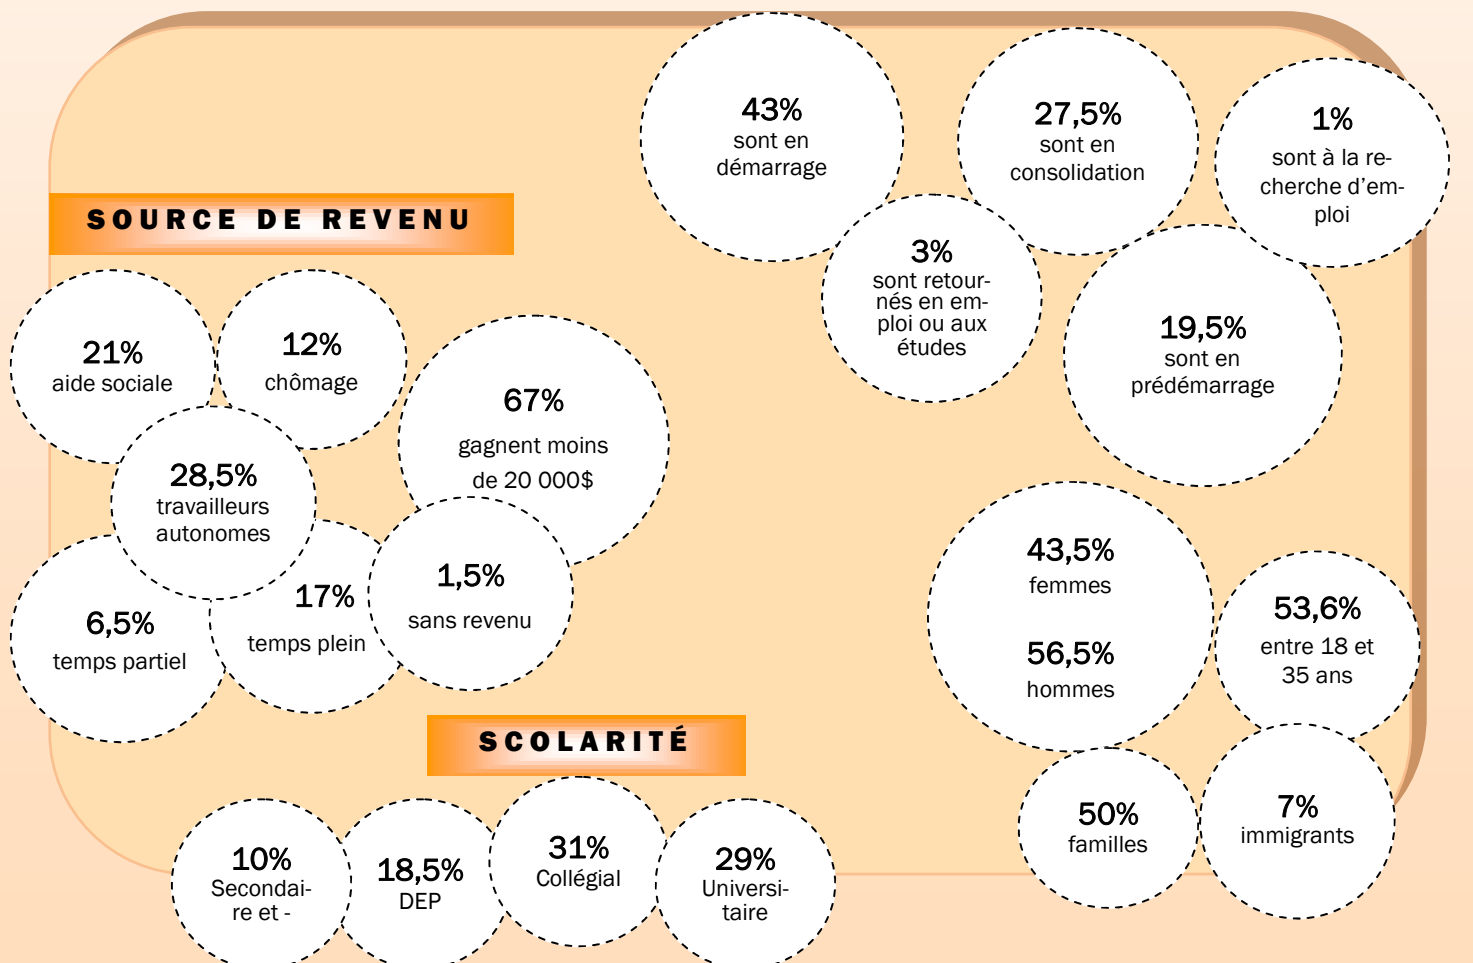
43%
sont en démarrage

27,5%
sont en consolidation

1%
sont à la recherche d'emploi

3%
sont retournés en emploi ou aux études

19,5%
sont en prédémarrage

SOURCE DE REVENU

21%
aide sociale

12%
chômage

67%
gagnent moins de 20 000$

28,5%
travailleurs autonomes

6,5%
temps partiel

17%
temps plein

1,5%
sans revenu

43,5%
femmes

56,5%
hommes

53,6%
entre 18 et 35 ans

SCOLARITÉ

10%
Secondaire et -

18,5%
DEP

31%
Collégial

29%
Universitaire

50%
familles

7%
immigrants